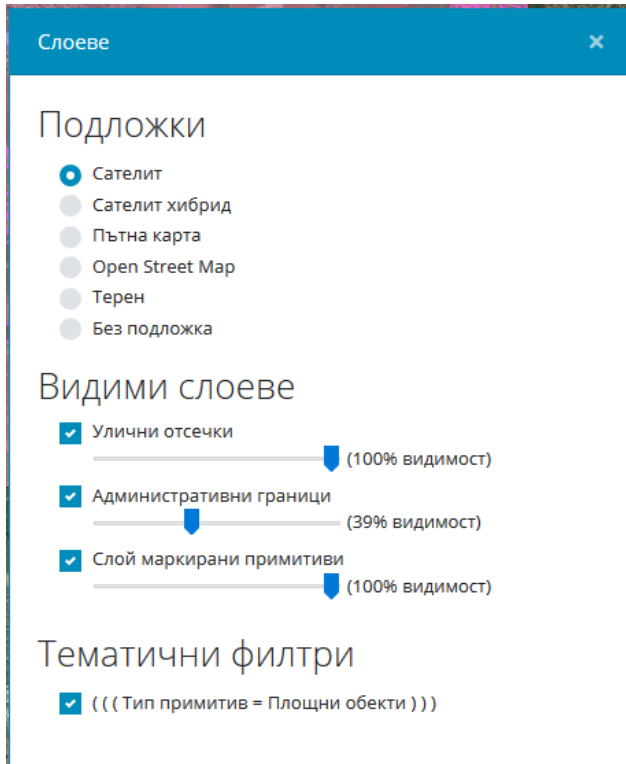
Слоеве ×

Подложки

Сателит
Сателит хибрид
Пътна карта
Open Street Map
Терен
Без подложка

Видими слоеве

Улични отсечки
(100% видимост)
Административни граници
(39% видимост)
Слой маркирани примитиви
(100% видимост)

Тематични филтри

( ( ( Тип примитив = Площни обекти ) ) )